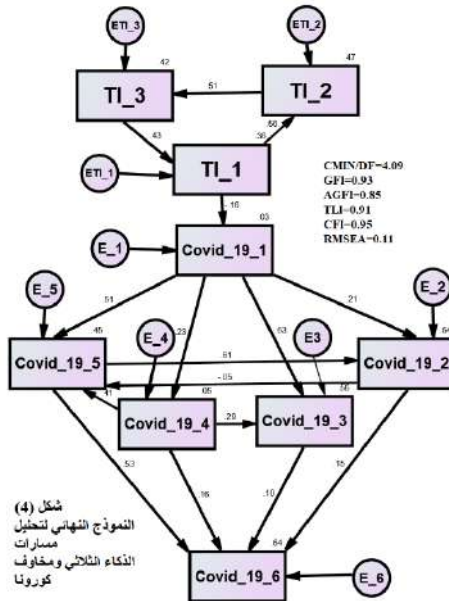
ETI_3
ETI_2
.42
.47
TI_3
.51
TI_2
.43
.36
.56
ETI_1
TI_1
CMIN/DF=4.09
GFI=0.93
AGFI=0.85
TLI=0.91
CFI=0.95
RMSEA=0.11
-.16
.03
E_1
Covid_19_1
E_5
E_2
.51
.21
.45
.28
.63
E_4
E3
.64
Covid_19_5
.61
Covid_19_2
-.05
.56
.05
.41
Covid_19_4
.29
Covid_19_3
.53
.16
.10
.15
.64
شكل (4)
النموذج النهائي لتحليل مسارات الذكاء الثلاثي ومخاوف كورونا
Covid_19_6
E_6